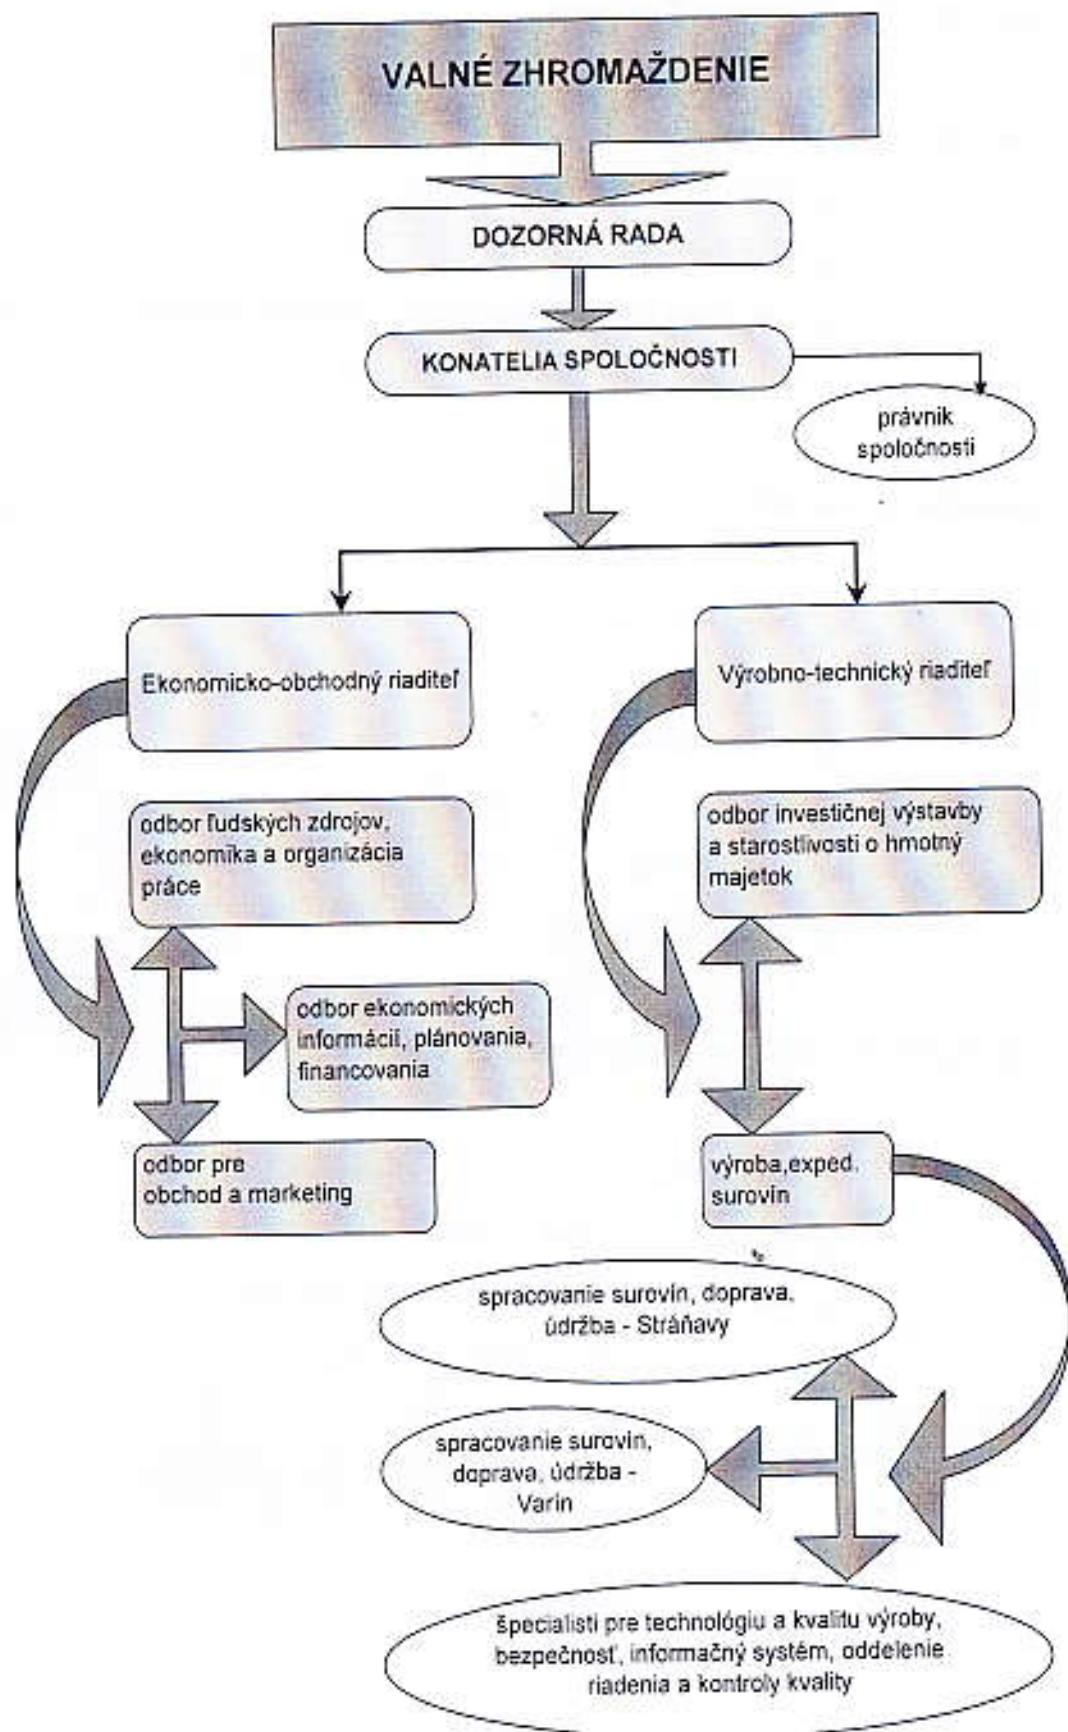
VALNÉ ZHROMAŽDENIE

DOZORNÁ RADA

KONATELIA SPOLOČNOSTI

právnik spoločnosti

Ekonomicko-obchodný riaditeľ

Výrobno-technický riaditeľ

odbor ľudských zdrojov, ekonomika a organizácia práce

odbor ekonomických informácií, plánovania, financovania

odbor pre obchod a marketing

odbor investičnej výstavby a starostlivosti o hmotný majetok

výroba,exped. surovín

spracovanie surovín, doprava, údržba - Stráňavy

spracovanie surovín, doprava, údržba - Varín

špecialisti pre technológiu a kvalitu výroby, bezpečnosť, informačný systém, oddelenie riadenia a kontroly kvality